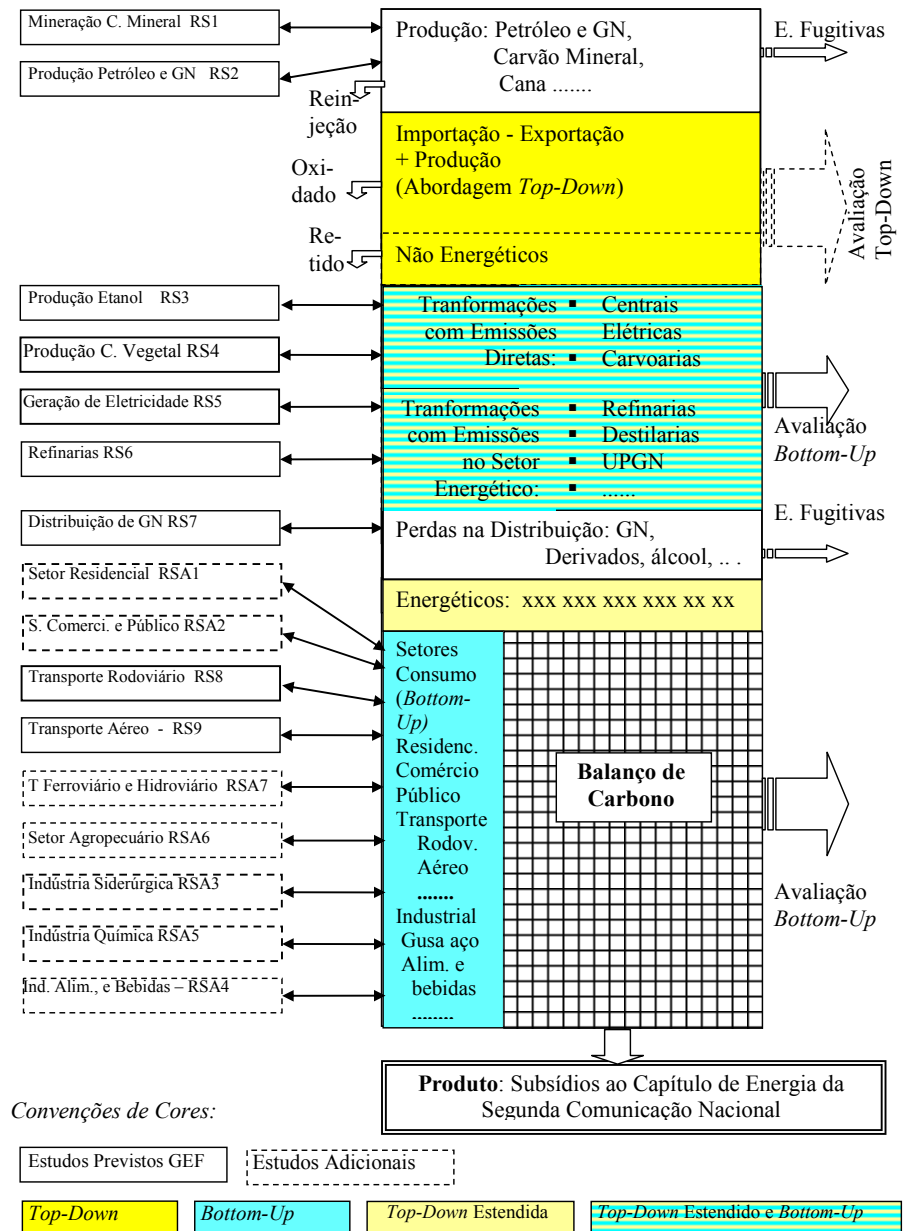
Mineração C. Mineral RS1

Produção Petróleo e GN RS2

Produção: Petróleo e GN, Carvão Mineral, Cana .......

E. Fugitivas

Reinjeção

Importação - Exportação + Produção (Abordagem *Top-Down*)

Oxidado

Avaliação Top-Down

Retido

Não Energéticos

Produção Etanol RS3

Produção C. Vegetal RS4

Geração de Eletricidade RS5

Refinarias RS6

Tranformações com Emissões Diretas:

▪ Centrais Elétricas
▪ Carvoarias

Tranformações com Emissões no Setor Energético:

▪ Refinarias
▪ Destilarias
▪ UPGN
▪ ......

Avaliação *Bottom-Up*

Distribuição de GN RS7

Perdas na Distribuição: GN, Derivados, álcool, .. .

E. Fugitivas

Setor Residencial RSA1

S. Comerci. e Público RSA2

Energéticos: xxx xxx xxx xxx xx xx

Transporte Rodoviário RS8

Transporte Aéreo - RS9

T Ferroviário e Hidroviário RSA7

Setor Agropecuário RSA6

Indústria Siderúrgica RSA3

Indústria Química RSA5

Ind. Alim., e Bebidas – RSA4

Setores Consumo (*Bottom-Up)* Residenc. Comércio Público Transporte Rodov. Aéreo ....... Industrial Gusa aço Alim. e bebidas ........

**Balanço de Carbono**

Avaliação *Bottom-Up*

**Produto**: Subsídios ao Capítulo de Energia da Segunda Comunicação Nacional

*Convenções de Cores:*

Estudos Previstos GEF

Estudos Adicionais

*Top-Down*

*Bottom-Up*

*Top-Down* Estendida

*Top-Down* Estendido e *Bottom-Up*